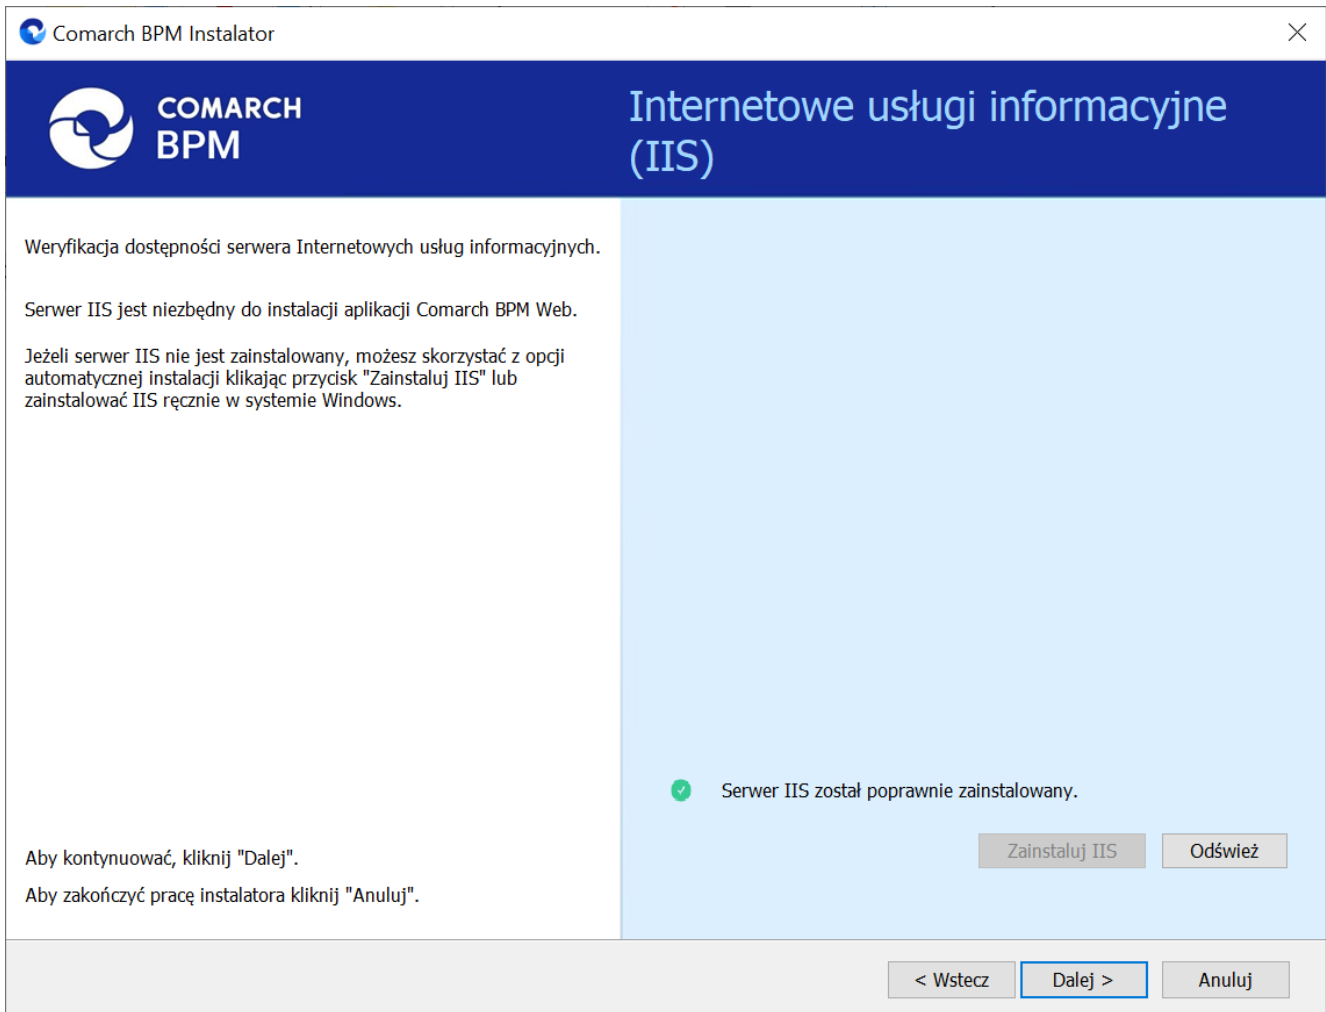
Comarch BPM Instalator

COMARCH BPM

Internetowe usługi informacyjne (IIS)

Weryfikacja dostępności serwera Internetowych usług informacyjnych.

Serwer IIS jest niezbędny do instalacji aplikacji Comarch BPM Web.

Jeżeli serwer IIS nie jest zainstalowany, możesz skorzystać z opcji automatycznej instalacji klikając przycisk "Zainstaluj IIS" lub zainstalować IIS ręcznie w systemie Windows.

Serwer IIS został poprawnie zainstalowany.

Zainstaluj IIS

Odśwież

Aby kontynuować, kliknij "Dalej".

Aby zakończyć pracę instalatora kliknij "Anuluj".

< Wstecz

Dalej >

Anuluj